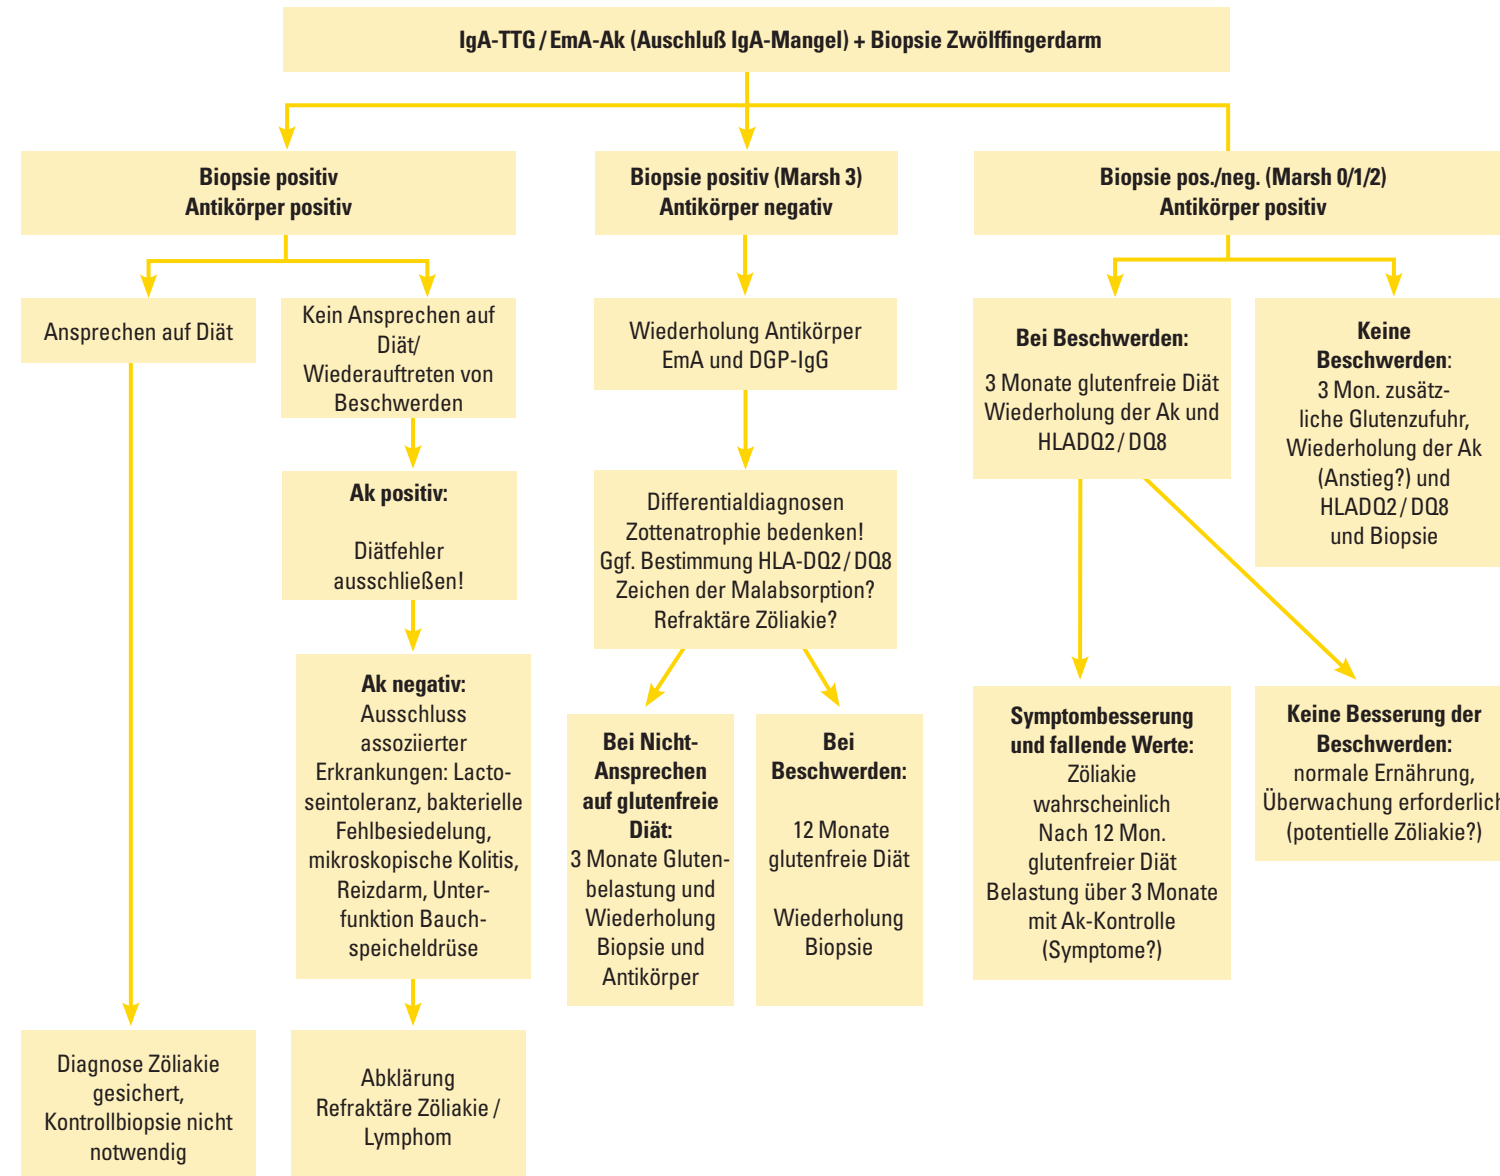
IgA-TTG / EmA-Ak (Auschluß IgA-Mangel) + Biopsie Zwölffingerdarm

Biopsie positiv
Antikörper positiv

Biopsie positiv (Marsh 3)
Antikörper negativ

Biopsie pos./neg. (Marsh 0/1/2)
Antikörper positiv

Ansprechen auf Diät

Kein Ansprechen auf Diät/ Wiederauftreten von Beschwerden

Ak positiv:

Diätfehler ausschließen!

Ak negativ:
Ausschluss assoziierter Erkrankungen: Laktoseintoleranz, bakterielle Fehlbesiedelung, mikroskopische Kolitis, Reizdarm, Unterfunktion Bauchspeicheldrüse

Abklärung Refraktäre Zöliakie / Lymphom

Diagnose Zöliakie gesichert, Kontrollbiopsie nicht notwendig

Wiederholung Antikörper EmA und DGP-IgG

Differentialdiagnosen Zottenatrophie bedenken! Ggf. Bestimmung HLA-DQ2 / DQ8 Zeichen der Malabsorption? Refraktäre Zöliakie?

Bei Nicht-Ansprechen auf glutenfreie Diät:
3 Monate Glutenbelastung und Wiederholung Biopsie und Antikörper

Bei Beschwerden:

12 Monate glutenfreie Diät

Wiederholung Biopsie

Bei Beschwerden:

3 Monate glutenfreie Diät Wiederholung der Ak und HLADQ2 / DQ8

Keine Beschwerden:
3 Mon. zusätzliche Glutenzufuhr, Wiederholung der Ak (Anstieg?) und HLADQ2 / DQ8 und Biopsie

Symptombesserung und fallende Werte:
Zöliakie wahrscheinlich Nach 12 Mon. glutenfreier Diät Belastung über 3 Monate mit Ak-Kontrolle (Symptome?)

Keine Besserung der Beschwerden:
normale Ernährung, Überwachung erforderlich (potentielle Zöliakie?)